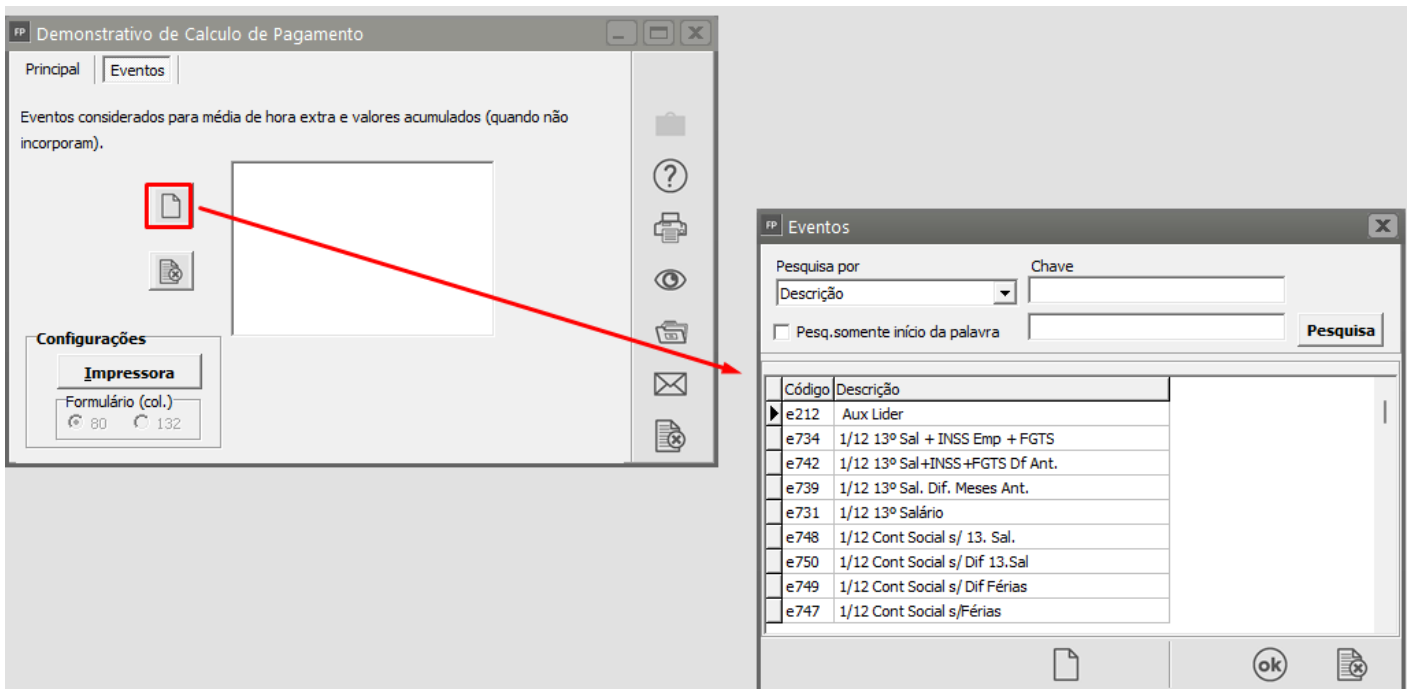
FP Demonstrativo de Calculo de Pagamento

Principal | Eventos

Eventos considerados para média de hora extra e valores acumulados (quando não incorporam).

Configurações
Impressora
Formulário (col.)
80 132

FP Eventos

Pesquisa por
Descrição
Chave
Pesq.somente início da palavra
Pesquisa

| Código | Descrição |
|---|---|
| e212 | Aux Lider |
| e734 | 1/12 13º Sal + INSS Emp + FGTS |
| e742 | 1/12 13º Sal+INSS+FGTS Df Ant. |
| e739 | 1/12 13º Sal. Dif. Meses Ant. |
| e731 | 1/12 13º Salário |
| e748 | 1/12 Cont Social s/ 13. Sal. |
| e750 | 1/12 Cont Social s/ Dif 13.Sal |
| e749 | 1/12 Cont Social s/ Dif Férias |
| e747 | 1/12 Cont Social s/Férias |

ok